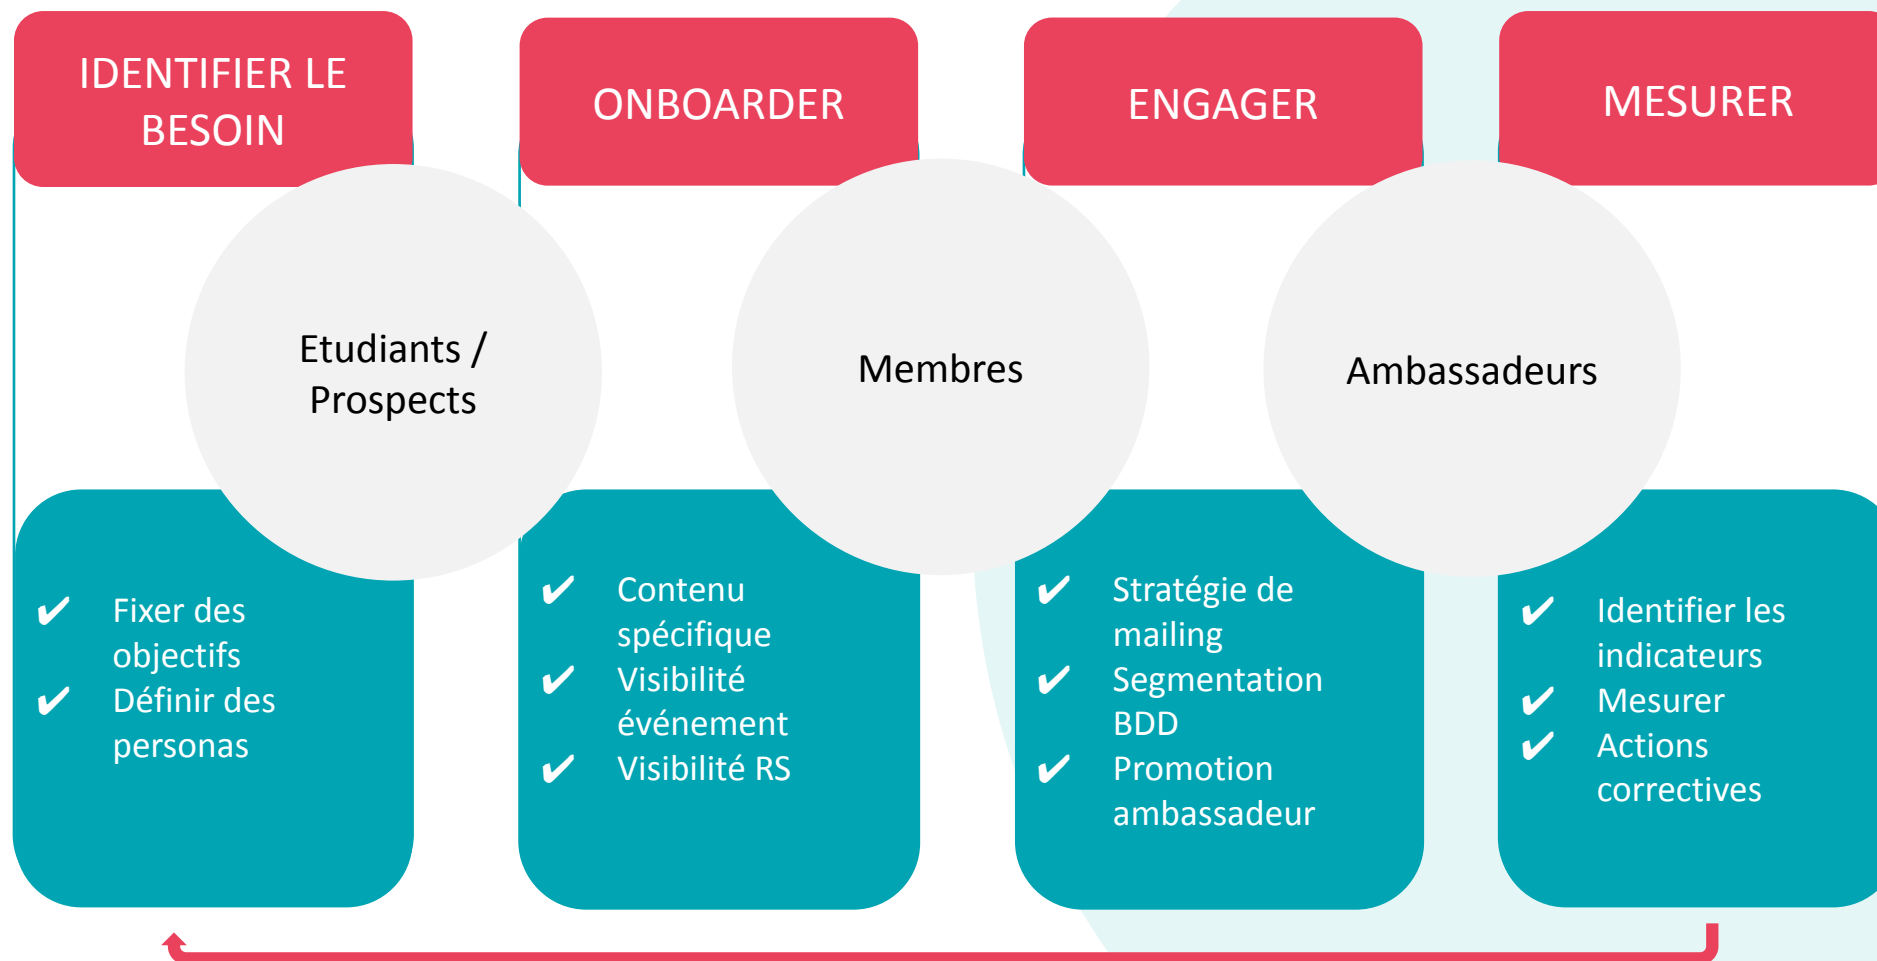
IDENTIFIER LE BESOIN

Etudiants / Prospects

✔ Fixer des objectifs
✔ Définir des personas

ONBOARDER

Membres

✔ Contenu spécifique
✔ Visibilité événement
✔ Visibilité RS

ENGAGER

Ambassadeurs

✔ Stratégie de mailing
✔ Segmentation BDD
✔ Promotion ambassadeur

MESURER

✔ Identifier les indicateurs
✔ Mesurer
✔ Actions correctives